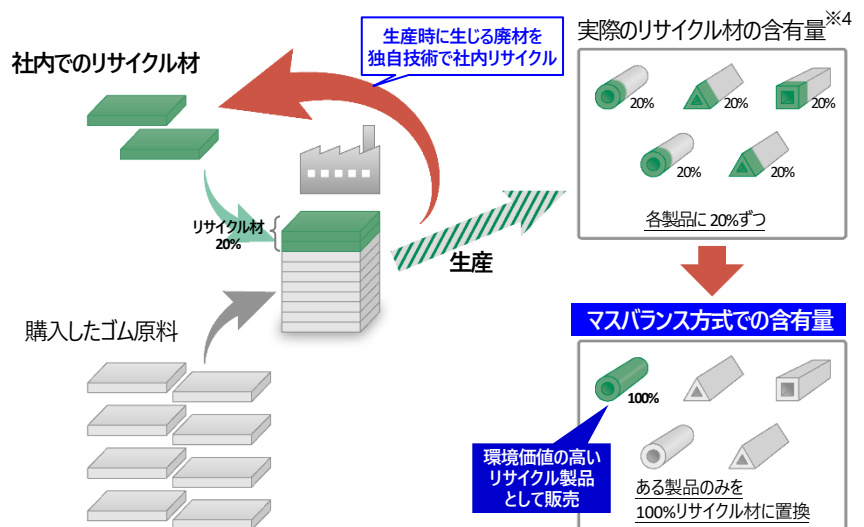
生産時に生じる廃材を
独自技術で社内リサイクル

社内でのリサイクル材

リサイクル材
20%

購入したゴム原料

生産

実際のリサイクル材の含有量※4

20%
20%
20%
20%
20%

各製品に 20%ずつ

マスバランス方式での含有量

100%

環境価値の高い
リサイクル製品
として販売

ある製品のみを
100%リサイクル材に置換